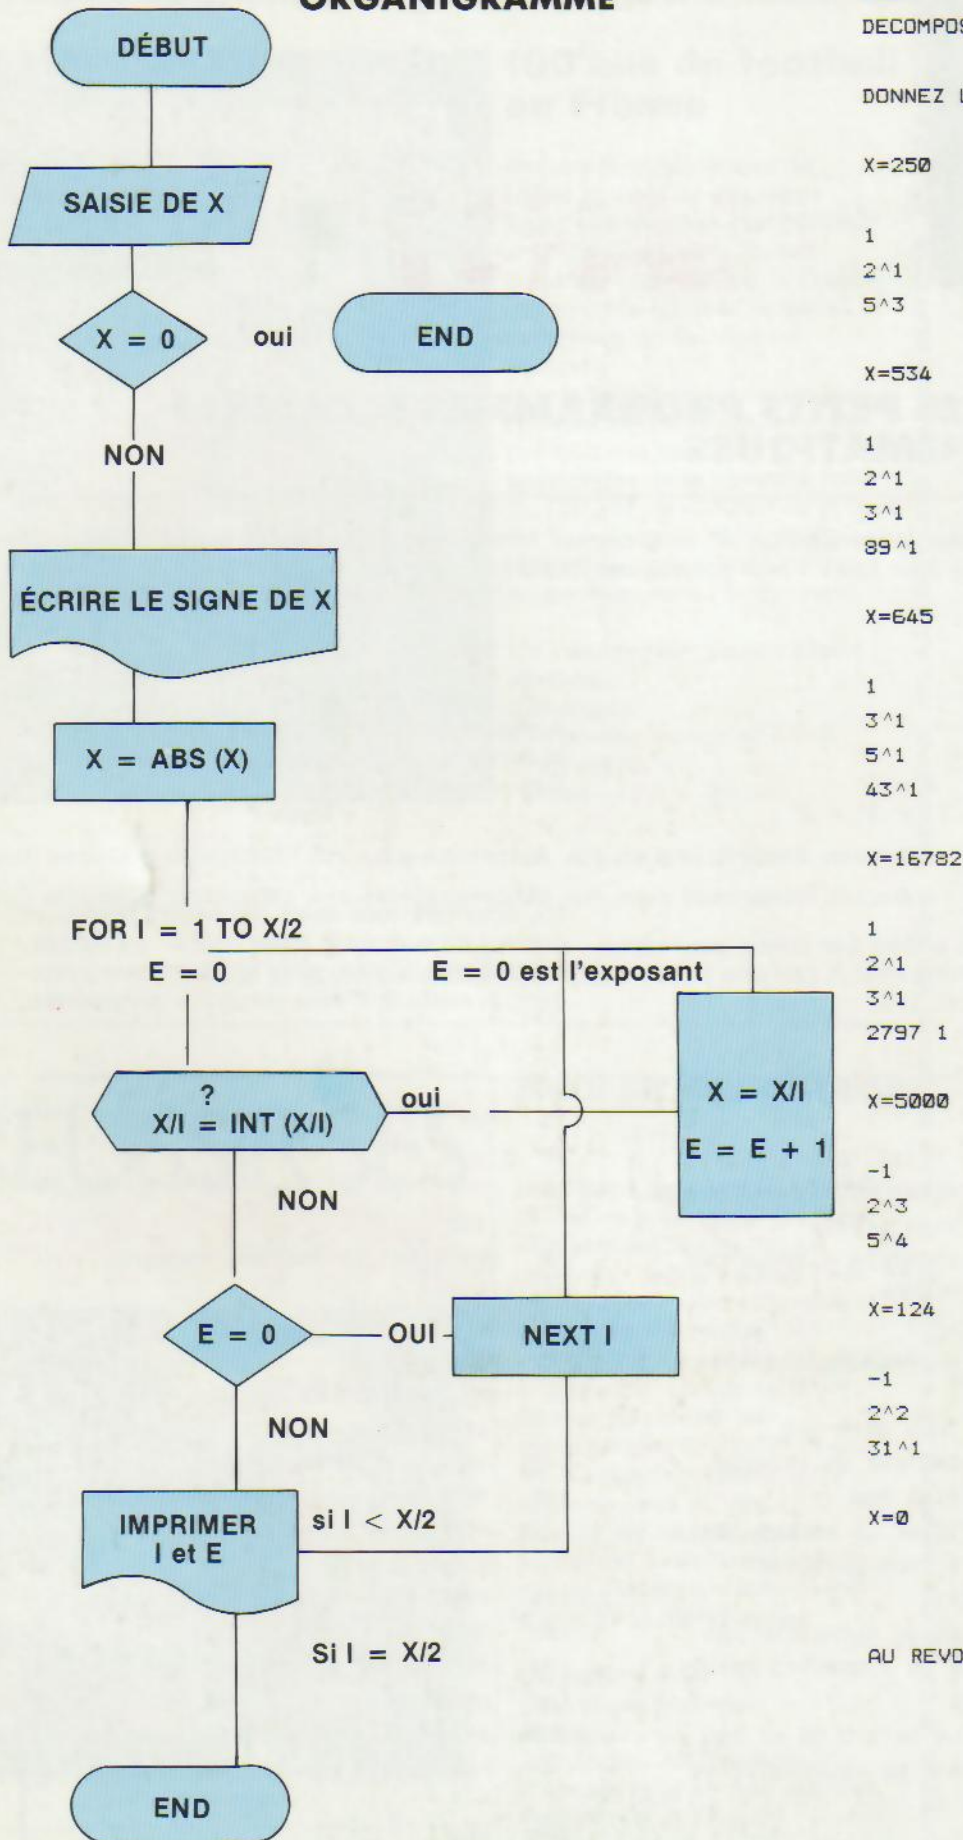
ORGANIGRAMME

DÉBUT

SAISIE DE X

X = 0

oui

END

NON

ÉCRIRE LE SIGNE DE X

X = ABS (X)

FOR I = 1 TO X/2

E = 0

E = 0 est l'exposant

?
X/I = INT (X/I)

oui

X = X/I

E = E + 1

NON

E = 0

OUI

NEXT I

NON

IMPRIMER
I et E

si I < X/2

Si I = X/2

END

DECOMPOS

DONNEZ L

X=250

1
2^1
5^3

X=534

1
2^1
3^1
89^1

X=645

1
3^1
5^1
43^1

X=16782

1
2^1
3^1
2797 1

X=5000

-1
2^3
5^4

X=124

-1
2^2
31^1

X=0

AU REVO